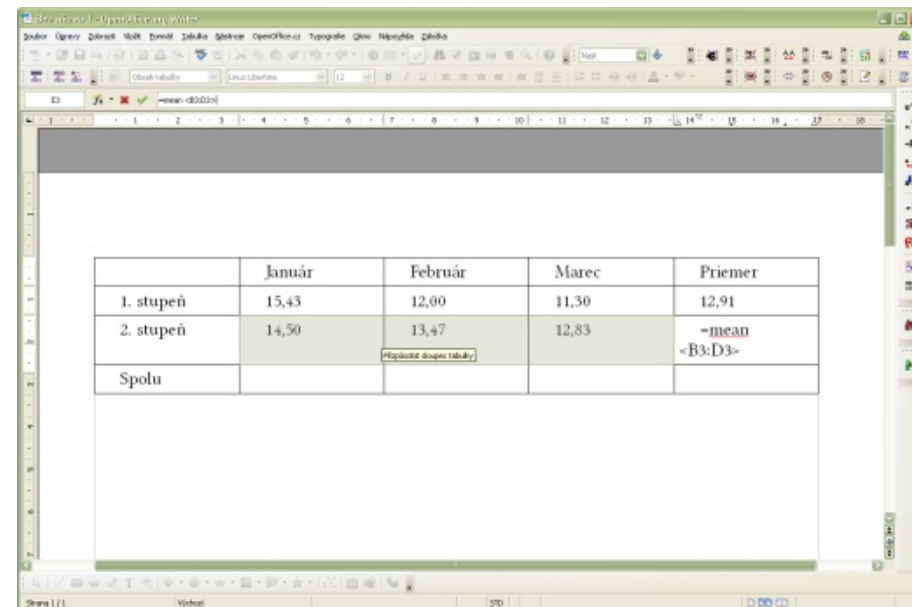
Bez názvu 1 - OpenOffice.org Writer

Soubor Úpravy Zobrazit Vložit Formát Tabulka Nástroje OpenOffice.cz Typografie Okno Nápověda Záložka

Obsah tabulky Linux Libertine 12

D3 =mean <B3:D3>

| | Január | Február | Marec | Priemer |
|---|---|---|---|---|
| 1. stupeň | 15,43 | 12,00 | 11,30 | 12,91 |
| 2. stupeň | 14,50 | 13,47 Přizpůsobit sloupec tabulky | 12,83 | =mean <B3:D3> |
| Spolu | | | | |

Strana 1 / 1 Výchozí STD